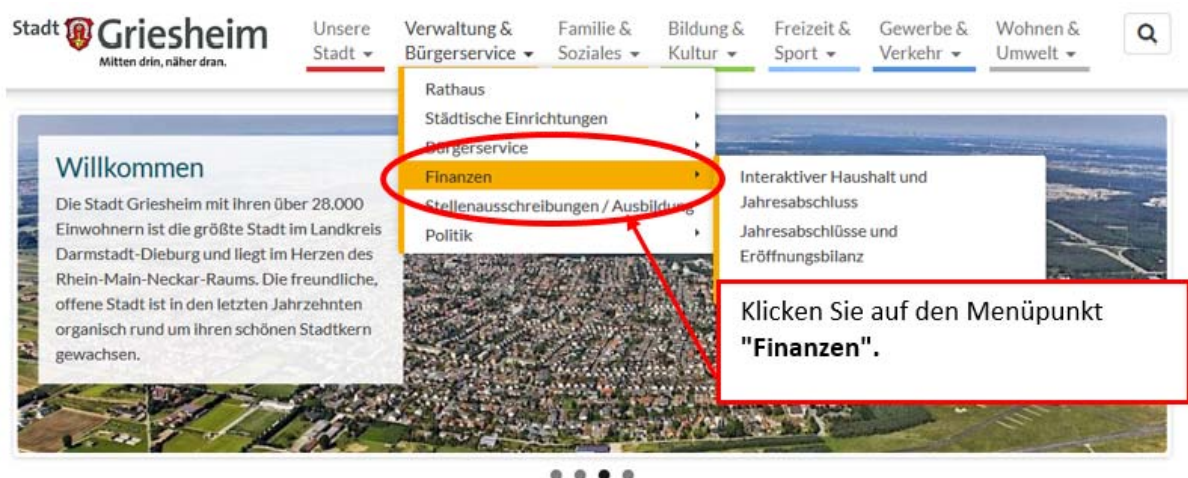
Stadt Griesheim
Mitten drin, näher dran.

Unsere Stadt ▾
Verwaltung & Bürgerservice ▾
Familie & Soziales ▾
Bildung & Kultur ▾
Freizeit & Sport ▾
Gewerbe & Verkehr ▾
Wohnen & Umwelt ▾

Rathaus
Städtische Einrichtungen
Bürgerservice
Finanzen
Stellenausschreibungen / Ausbildung
Politik

Interaktiver Haushalt und Jahresabschluss
Jahresabschlüsse und Eröffnungsbilanz

Willkommen

Die Stadt Griesheim mit ihren über 28.000 Einwohnern ist die größte Stadt im Landkreis Darmstadt-Dieburg und liegt im Herzen des Rhein-Main-Neckar-Raums. Die freundliche, offene Stadt ist in den letzten Jahrzehnten organisch rund um ihren schönen Stadtkern gewachsen.

Klicken Sie auf den Menüpunkt **"Finanzen".**